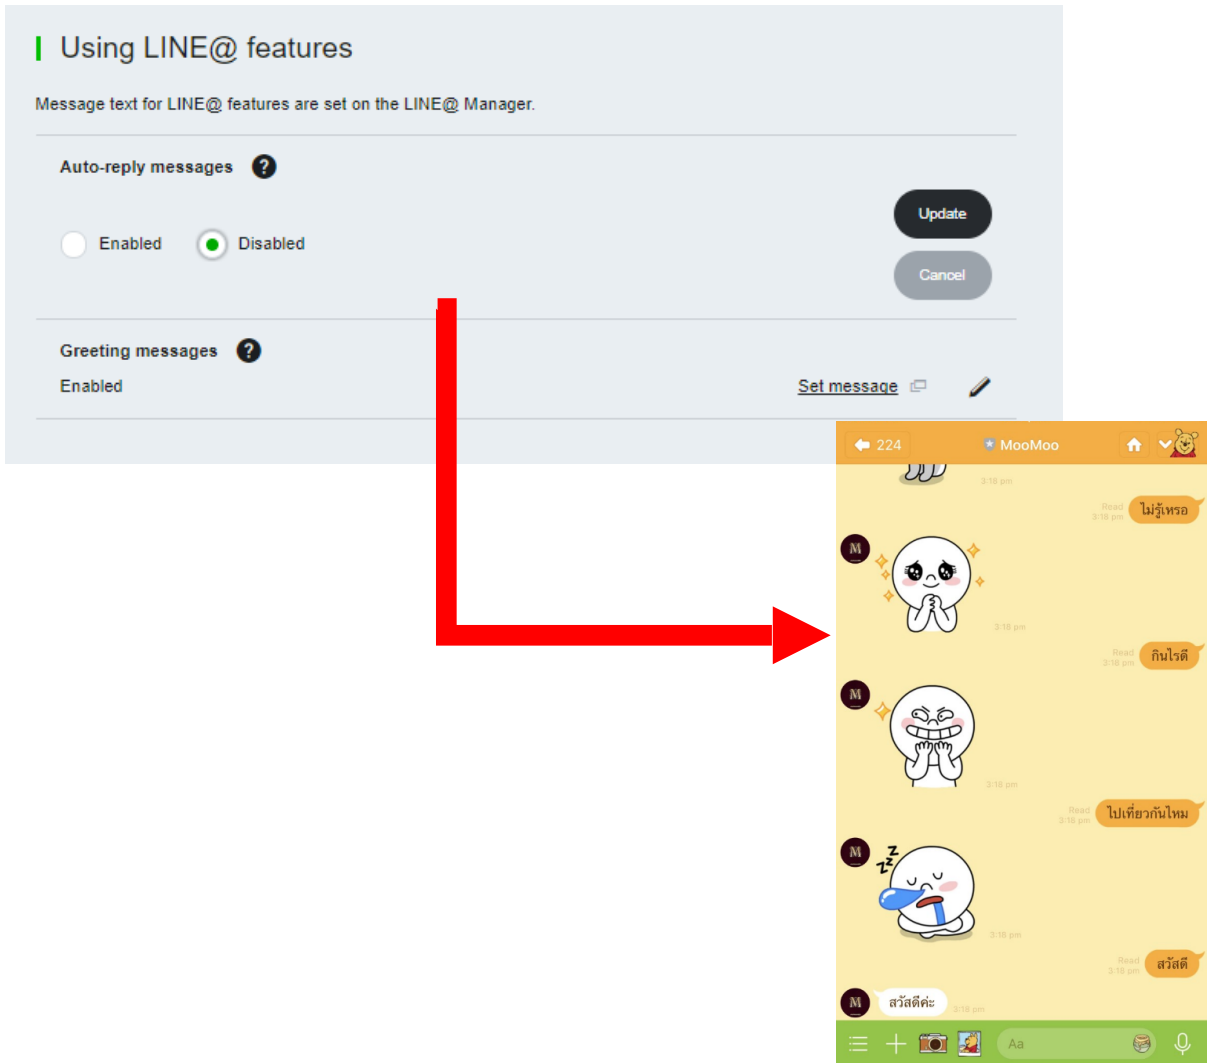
Using LINE@ features

Message text for LINE@ features are set on the LINE@ Manager.

Auto-reply messages

Enabled Disabled

Update

Cancel

Greeting messages

Enabled

Set message

224 MooMoo

3:18 pm

Read 3:18 pm ไม่รู้เหรอ

M

3:18 pm

Read 3:18 pm กินไรดี

M

3:18 pm

Read 3:18 pm ไปเที่ยวกันไหม

M

3:18 pm

Read 3:18 pm สวัสดี

M สวัสดีค่ะ 3:18 pm

Aa